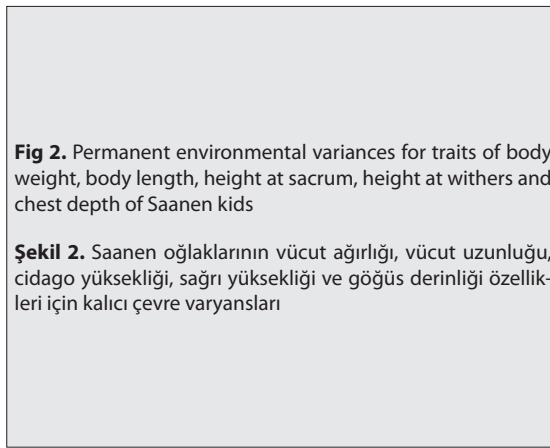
**Fig 2.** Permanent environmental variances for traits of body weight, body length, height at sacrum, height at withers and chest depth of Saanen kids

**Şekil 2.** Saanen oğlaklarının vücut ağırlığı, vücut uzunluğu, cidago yüksekliği, sağrı yüksekliği ve göğüs derinliği özellikleri için kalıcı çevre varyansları